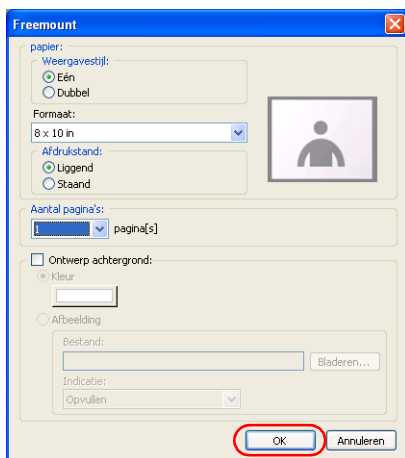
Freemount

papier:

Weergavestijl:

Eén

Dubbel

Formaat:

8 x 10 in

Afdrukstand:

Liggend

Staand

Aantal pagina's:

1

pagina[s]

Ontwerp achtergrond:

Kleur

Afbeelding

Bestand:

Bladeren...

Indicatie:

Opvullen

OK

Annuleren